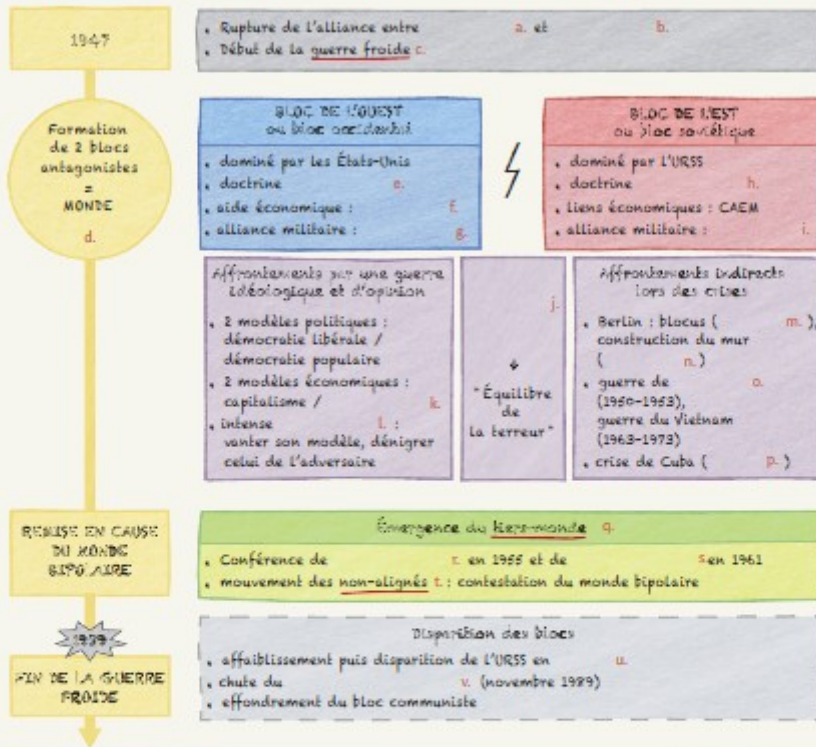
1947

. Rupture de l'alliance entre a. et b.
. Début de la guerre froide c.

Formation de 2 blocs antagonistes = MONDE d.

BLOC DE L'OUEST ou bloc occidental
. dominé par les États-Unis
. doctrine e.
. aide économique : f.
. alliance militaire : g.

BLOC DE L'EST ou bloc soviétique
. dominé par l'URSS
. doctrine h.
. liens économiques : CAEM
. alliance militaire : i.

Affrontements par une guerre idéologique et d'opinion
. 2 modèles politiques : démocratie libérale / démocratie populaire
. 2 modèles économiques : capitalisme / k.
. intense l. : vanter son modèle, dénigrer celui de l'adversaire

j.
↓
"Équilibre de la terreur"

Affrontements indirects lors des crises
. Berlin : blocus ( m. ), construction du mur ( n. )
. guerre de o. (1950-1953), guerre du Vietnam (1963-1973)
. crise de Cuba ( p. )

REMISE EN CAUSE DU MONDE BIPOLAIRE

Émergence du tiers-monde q.
. Conférence de r. en 1955 et de s. en 1961
. mouvement des non-alignés t. : contestation du monde bipolaire

1989

FIN DE LA GUERRE FROIDE

Disparition des blocs
. affaiblissement puis disparition de l'URSS en u.
. chute du v. (novembre 1989)
. effondrement du bloc communiste